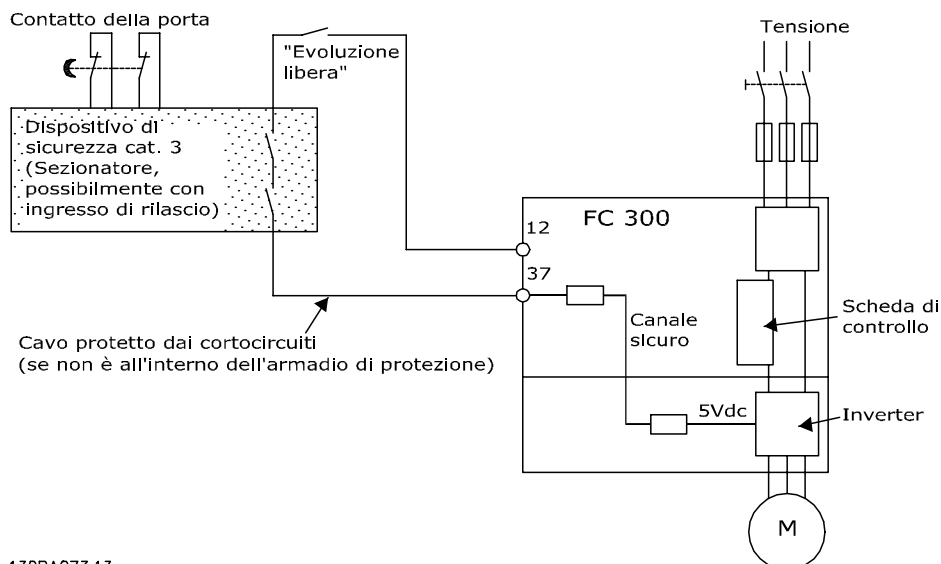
Contatto della porta

"Evoluzione libera"

Tensione

Dispositivo di sicurezza cat. 3 (Sezionatore, possibilmente con ingresso di rilascio)

FC 300

12

37

Scheda di controllo

Canale sicuro

Cavo protetto dai cortocircuiti (se non è all'interno dell'armadio di protezione)

5Vdc

Inverter

M

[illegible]